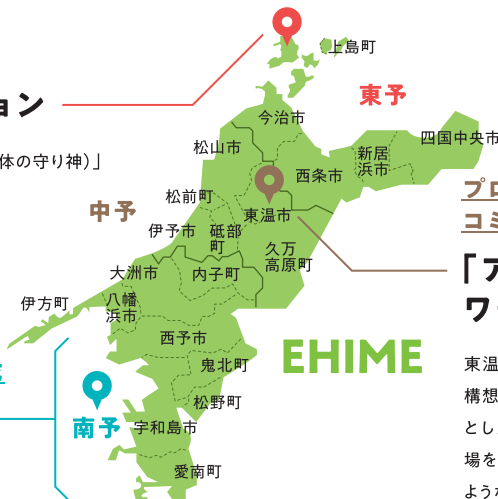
ョン

体の守り神)」

上島町

東予

今治市

四国中央市

松山市

新居浜市

西条市

プロ

コミ

松前町

中予

東温市

伊予市

砥部町

久万高原町

「ア

ワ

大洲市

内子町

伊方町

八幡浜市

西予市

EHIME

東温

構想

鬼北町

とし

南予

宇和島市

松野町

場を

愛南町

よう